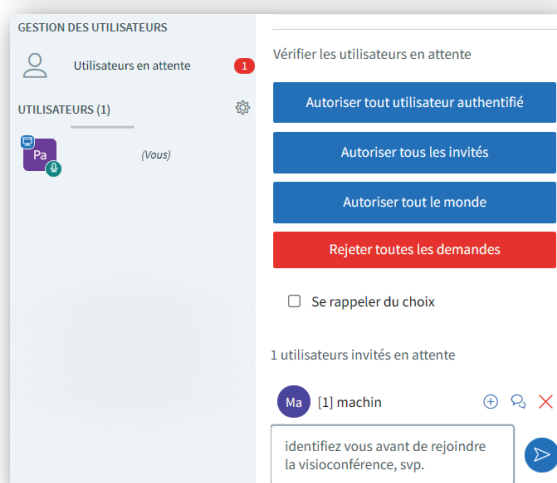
GESTION DES UTILISATEURS

Utilisateurs en attente 1

UTILISATEURS (1)

Pa (Vous)

Vérifier les utilisateurs en attente

Autoriser tout utilisateur authentifié

Autoriser tous les invités

Autoriser tout le monde

Rejeter toutes les demandes

Se rappeler du choix

1 utilisateurs invités en attente

Ma [1] machin

identifiez vous avant de rejoindre la visioconférence, svp.